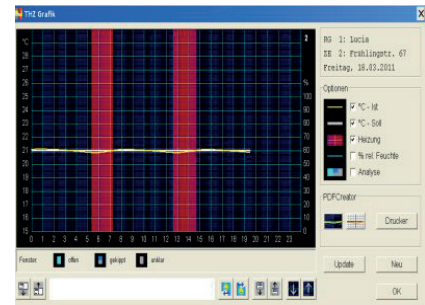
THZ Grafik

°C
28
27
26
25
24
23
22
21
20
19
18
17
16
15

2
%
100
90
80
70
60
50
40
30
20
10
0

0 1 2 3 4 5 6 7 8 9 10 11 12 13 14 15 16 17 18 19 20 21 22 23

RG 1: lucia
EE 2: Frühlingstr. 67
Freitag, 18.03.2011

Optionen
°C - Ist
°C - Soll
Heizung
% rel. Feuchte
Analyse

PDFCreator
Drucker

Fenster
offen
gekippt
unklar

Update
Neu
OK